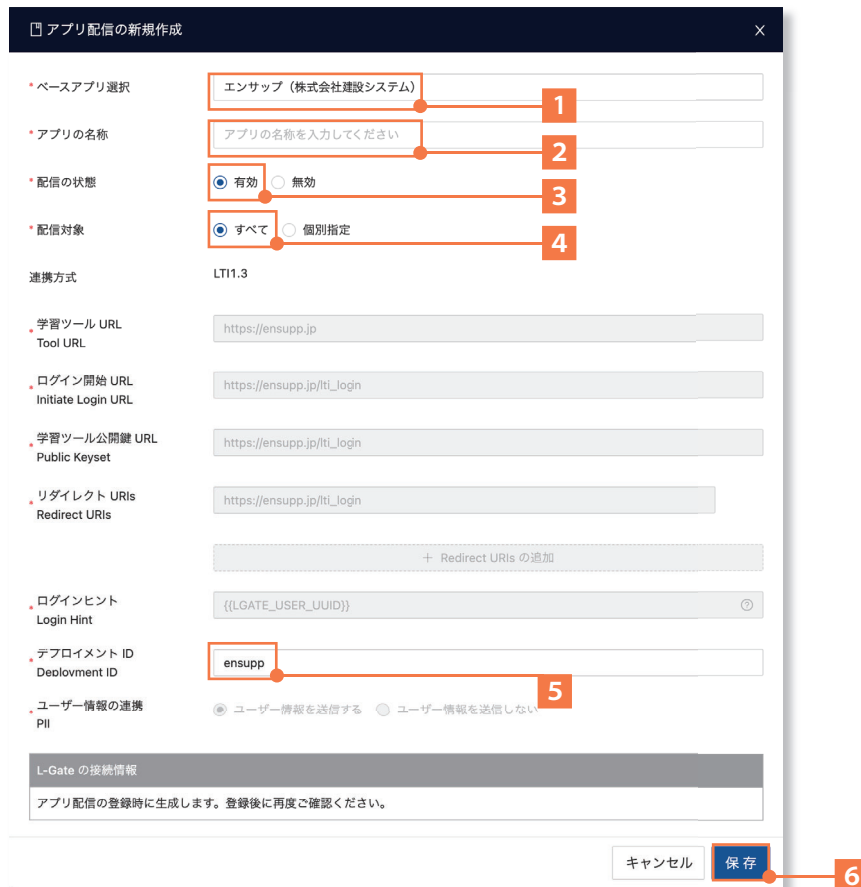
アプリ配信の新規作成

×

* ベースアプリ選択　エンサップ（株式会社建設システム）

1

* アプリの名称　アプリの名称を入力してください

2

* 配信の状態　有効　無効

3

* 配信対象　すべて　個別指定

4

連携方式　LTI1.3

* 学習ツール URL Tool URL　https://ensupp.jp

* ログイン開始 URL Initiate Login URL　https://ensupp.jp/lti_login

* 学習ツール公開鍵 URL Public Keyset　https://ensupp.jp/lti_login

* リダイレクト URIs Redirect URIs　https://ensupp.jp/lti_login

+ Redirect URIs の追加

* ログインヒント Login Hint　{{LGATE_USER_UUID}}

* デプロイメント ID Deployment ID　ensupp

5

* ユーザー情報の連携 PII　ユーザー情報を送信する　ユーザー情報を送信しない

L-Gate の接続情報

アプリ配信の登録時に生成します。登録後に再度ご確認ください。

キャンセル　保 存

6